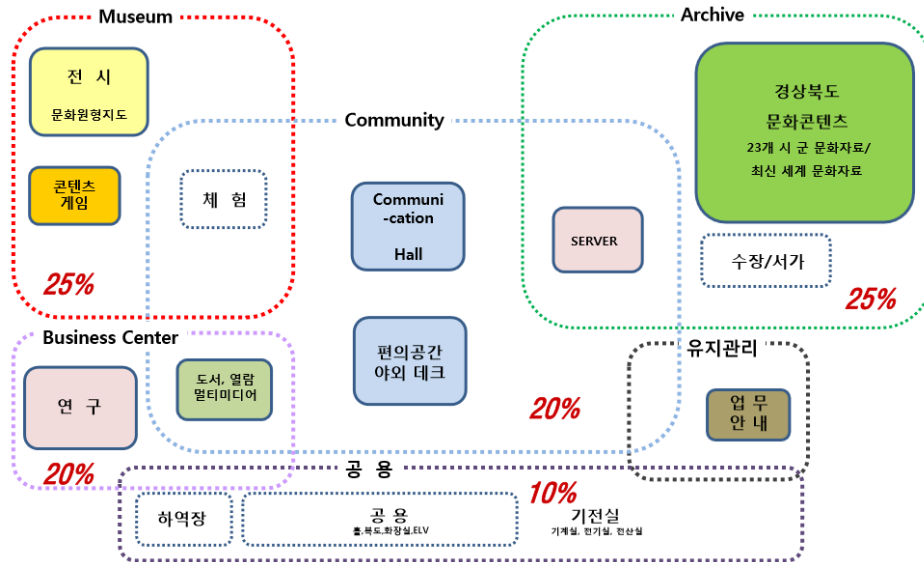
Museum

전 시
문화원형지도

콘텐츠
게임

체 험

25%

Community

Communi
-cation
Hall

편의공간
야외 데크

Archive

경상북도
문화콘텐츠
23개 시 군 문화자료/
최신 세계 문화자료

SERVER

수장/서가

25%

Business Center

연 구

도서, 열람
멀티미디어

20%

20%

유지관리

업 무
안 내

공 용

10%

하역장

공 용
홀,복도,화장실,ELV

기전실
기계실, 전기실, 전산실